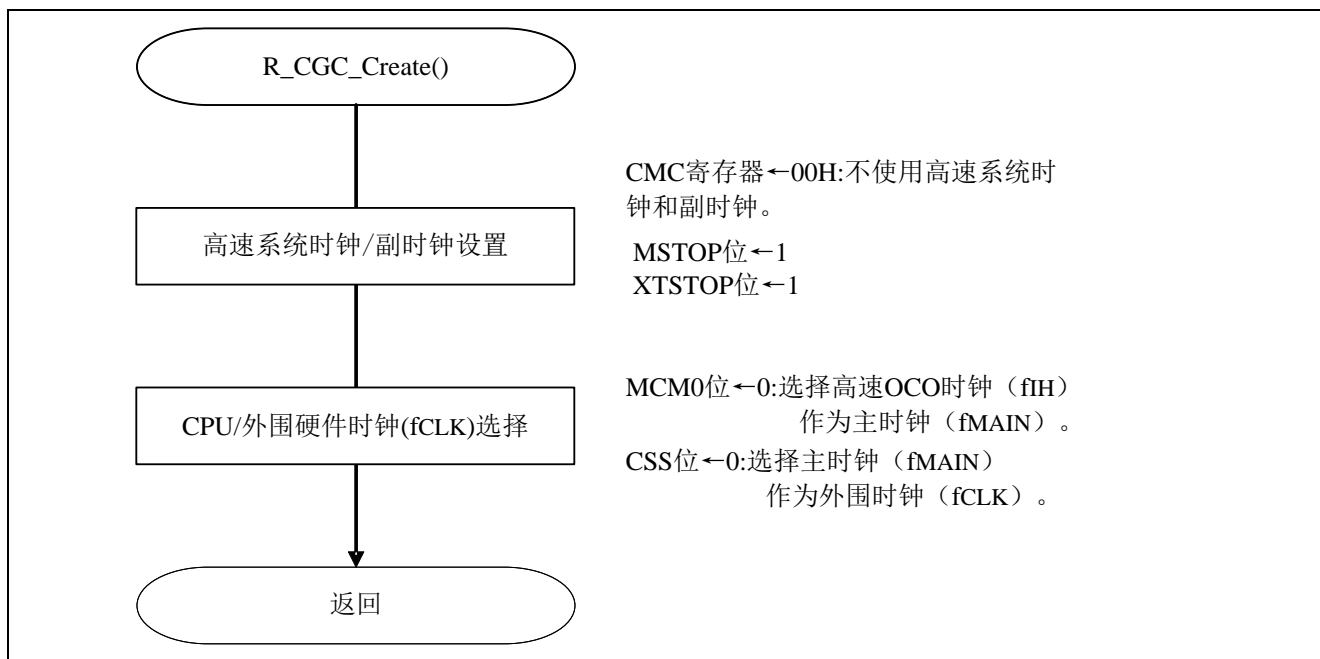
R_CGC_Create()

高速系统时钟/副时钟设置

CMC寄存器←00H:不使用高速系统时钟和副时钟。

MSTOP位←1
XTSTOP位←1

CPU/外围硬件时钟(fCLK)选择

MCM0位←0:选择高速OCO时钟（fIH）作为主时钟（fMAIN）。
CSS位←0:选择主时钟（fMAIN）作为外围时钟（fCLK）。

返回